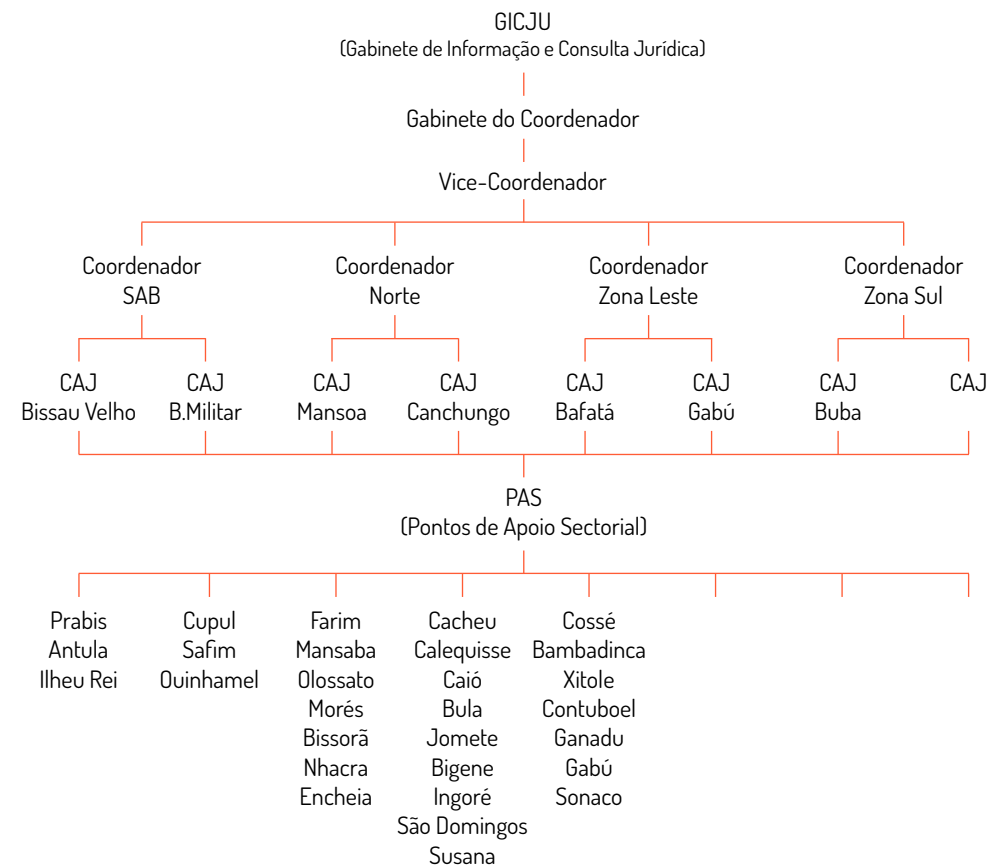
GICJU
(Gabinete de Informação e Consulta Jurídica)

Gabinete do Coordenador

Vice-Coordenador

Coordenador SAB

Coordenador Norte

Coordenador Zona Leste

Coordenador Zona Sul

CAJ Bissau Velho

CAJ B.Militar

CAJ Mansoa

CAJ Canchungo

CAJ Bafatá

CAJ Gabú

CAJ Buba

CAJ

PAS
(Pontos de Apoio Sectorial)

Prabis
Antula
Ilheu Rei

Cupul
Safim
Ouinhamel

Farim
Mansaba
Olossato
Morés
Bissorã
Nhacra
Encheia

Cacheu
Calequisse
Caió
Bula
Jomete
Bigene
Ingoré
São Domingos
Susana

Cossé
Bambadinca
Xitole
Contuboel
Ganadu
Gabú
Sonaco